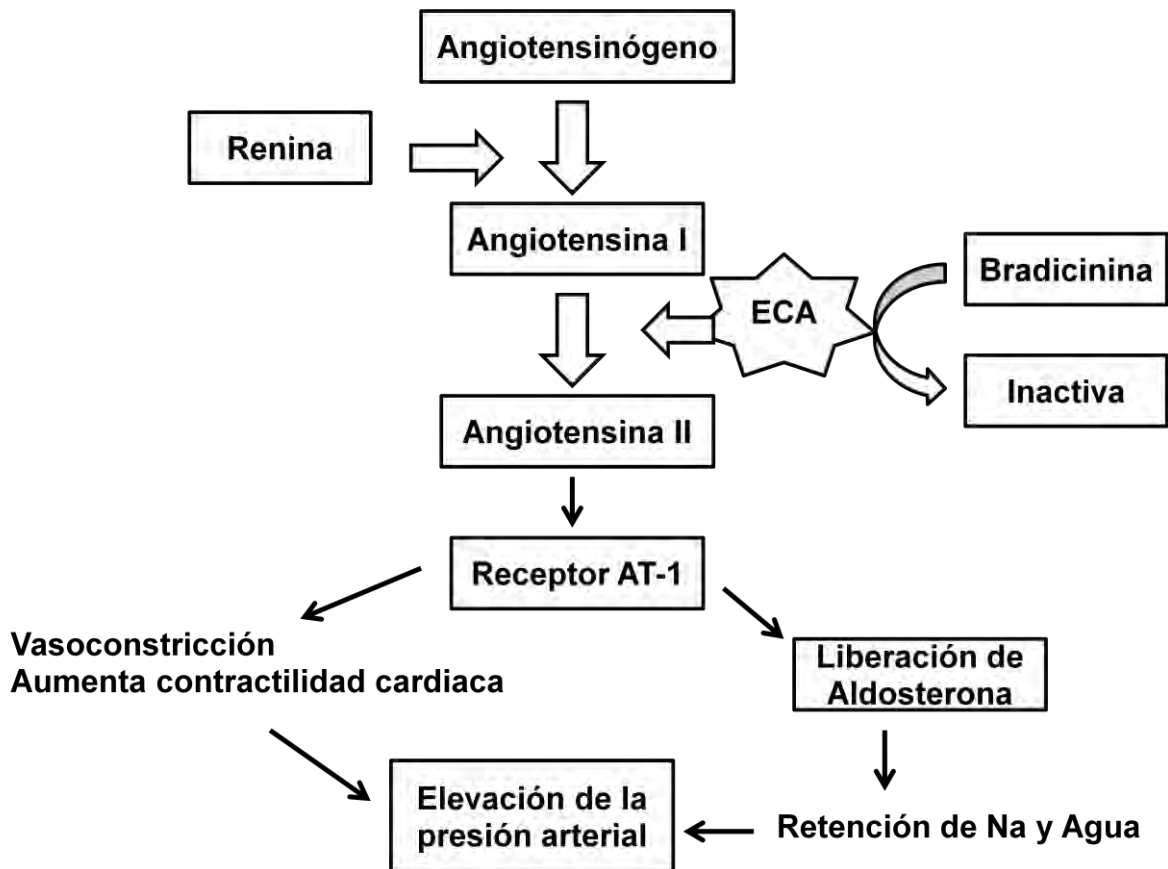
Angiotensinógeno

Renina

Angiotensina I

ECA

Bradicinina

Inactiva

Angiotensina II

Receptor AT-1

Vasoconstricción
Aumenta contractilidad cardiaca

Liberación de Aldosterona

Elevación de la presión arterial

Retención de Na y Agua